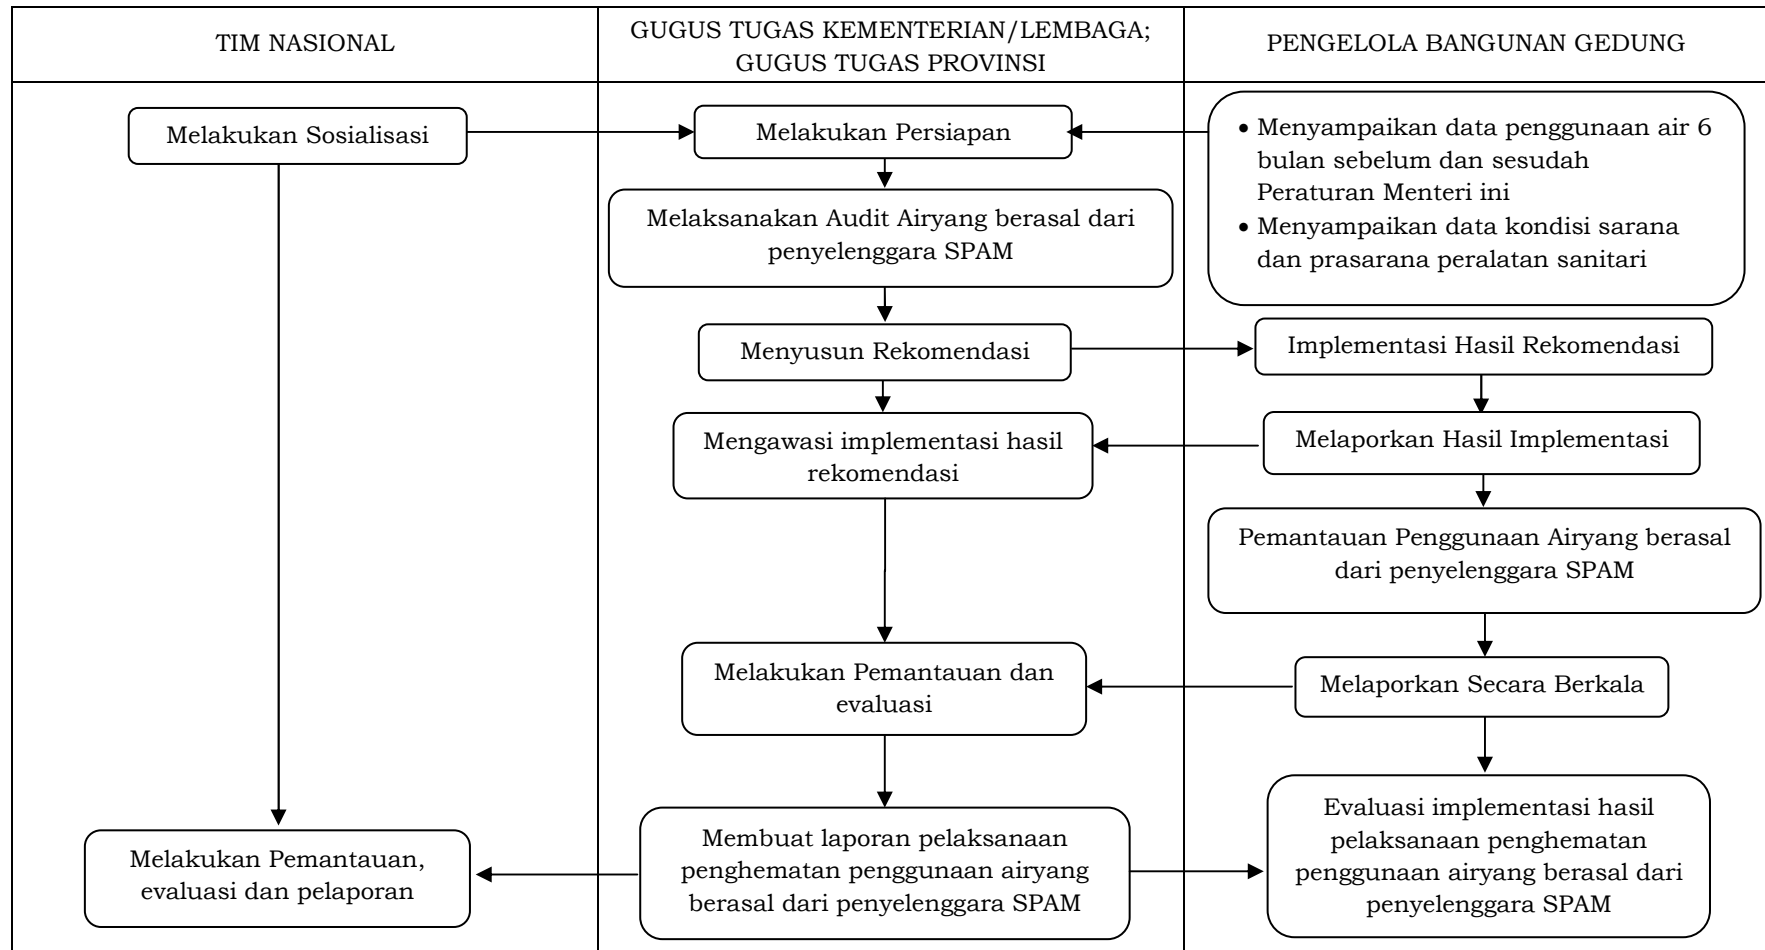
TIM NASIONAL

GUGUS TUGAS KEMENTERIAN/LEMBAGA; GUGUS TUGAS PROVINSI

PENGELOLA BANGUNAN GEDUNG

Melakukan Sosialisasi

Melakukan Persiapan

• Menyampaikan data penggunaan air 6 bulan sebelum dan sesudah Peraturan Menteri ini
• Menyampaikan data kondisi sarana dan prasarana peralatan sanitari

Melaksanakan Audit Airyang berasal dari penyelenggara SPAM

Menyusun Rekomendasi

Implementasi Hasil Rekomendasi

Mengawasi implementasi hasil rekomendasi

Melaporkan Hasil Implementasi

Pemantauan Penggunaan Airyang berasal dari penyelenggara SPAM

Melakukan Pemantauan dan evaluasi

Melaporkan Secara Berkala

Melakukan Pemantauan, evaluasi dan pelaporan

Membuat laporan pelaksanaan penghematan penggunaan airyang berasal dari penyelenggara SPAM

Evaluasi implementasi hasil pelaksanaan penghematan penggunaan airyang berasal dari penyelenggara SPAM